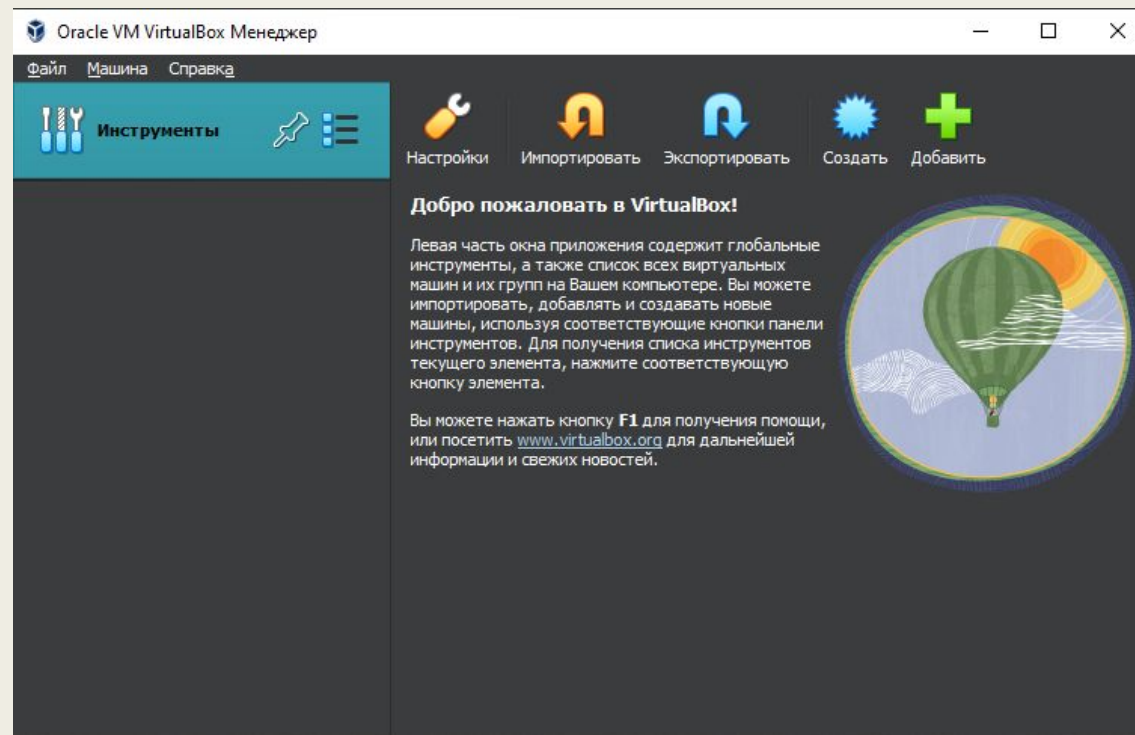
Oracle VM VirtualBox Менеджер

Файл Машина Справка

Инструменты

Настройки Импортировать Экспортировать Создать Добавить

Добро пожаловать в VirtualBox!

Левая часть окна приложения содержит глобальные инструменты, а также список всех виртуальных машин и их групп на Вашем компьютере. Вы можете импортировать, добавлять и создавать новые машины, используя соответствующие кнопки панели инструментов. Для получения списка инструментов текущего элемента, нажмите соответствующую кнопку элемента.

Вы можете нажать кнопку **F1** для получения помощи, или посетить www.virtualbox.org для дальнейшей информации и свежих новостей.